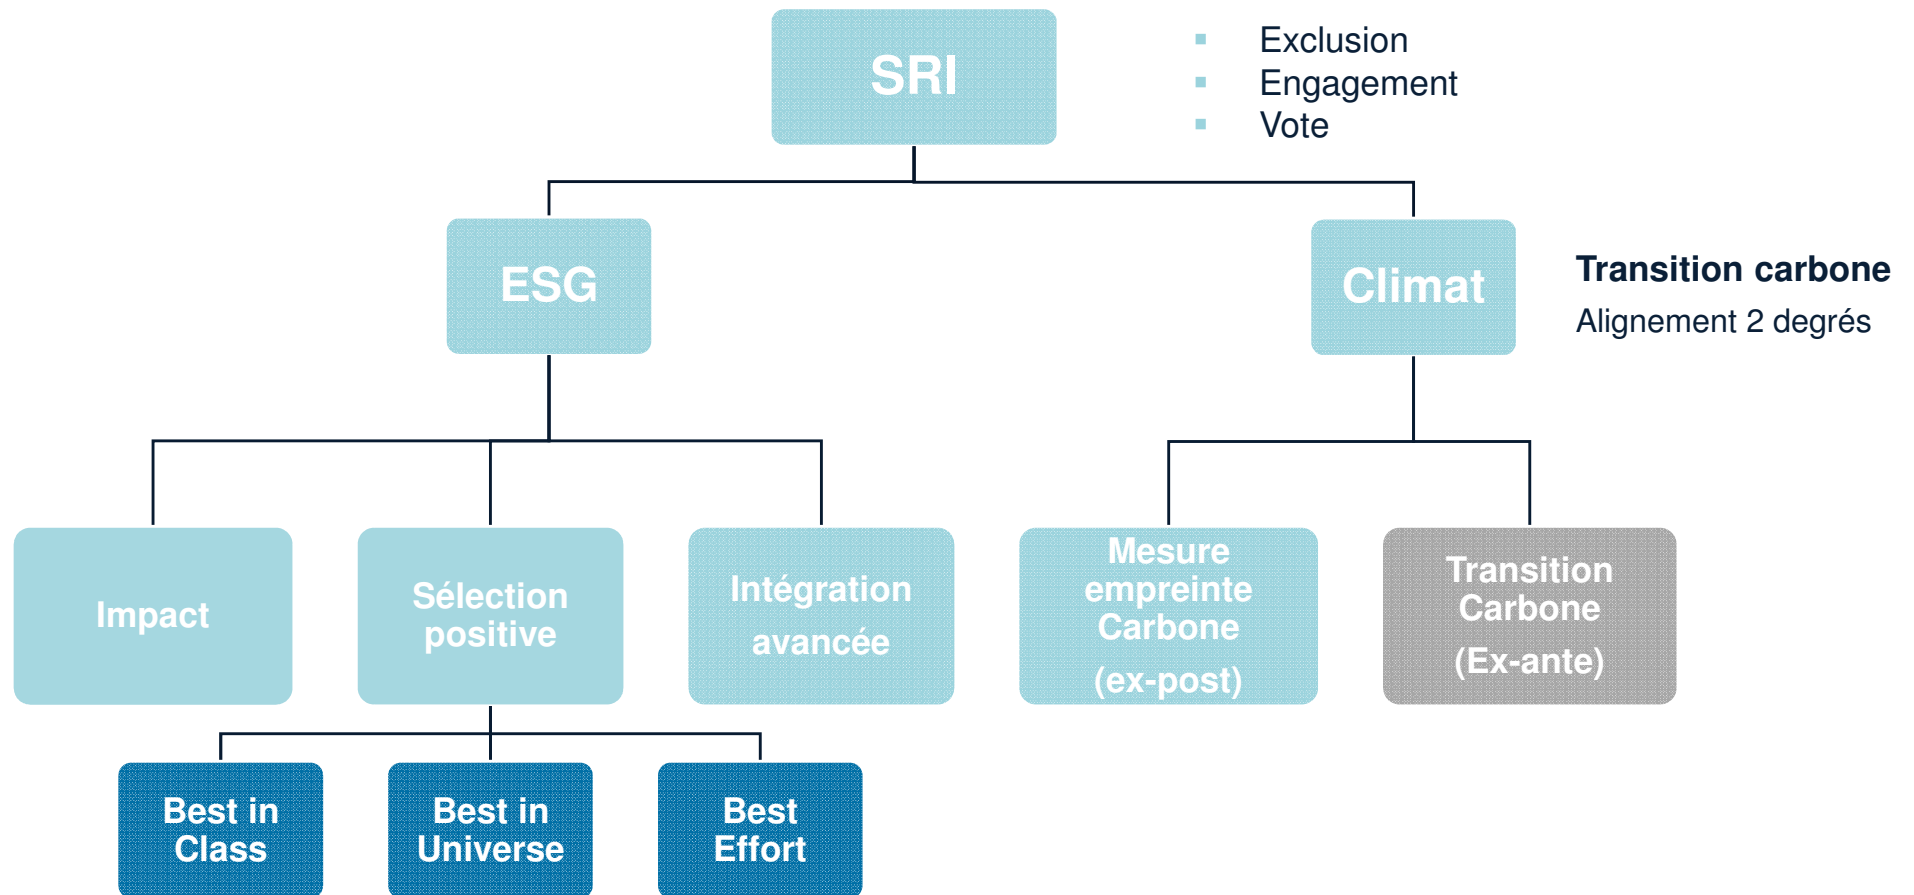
SRI

- Exclusion
- Engagement
- Vote

ESG

Climat

**Transition carbone**
Alignement 2 degrés

Impact

Sélection positive

Intégration avancée

Mesure empreinte Carbone (ex-post)

Transition Carbone (Ex-ante)

Best in Class

Best in Universe

Best Effort